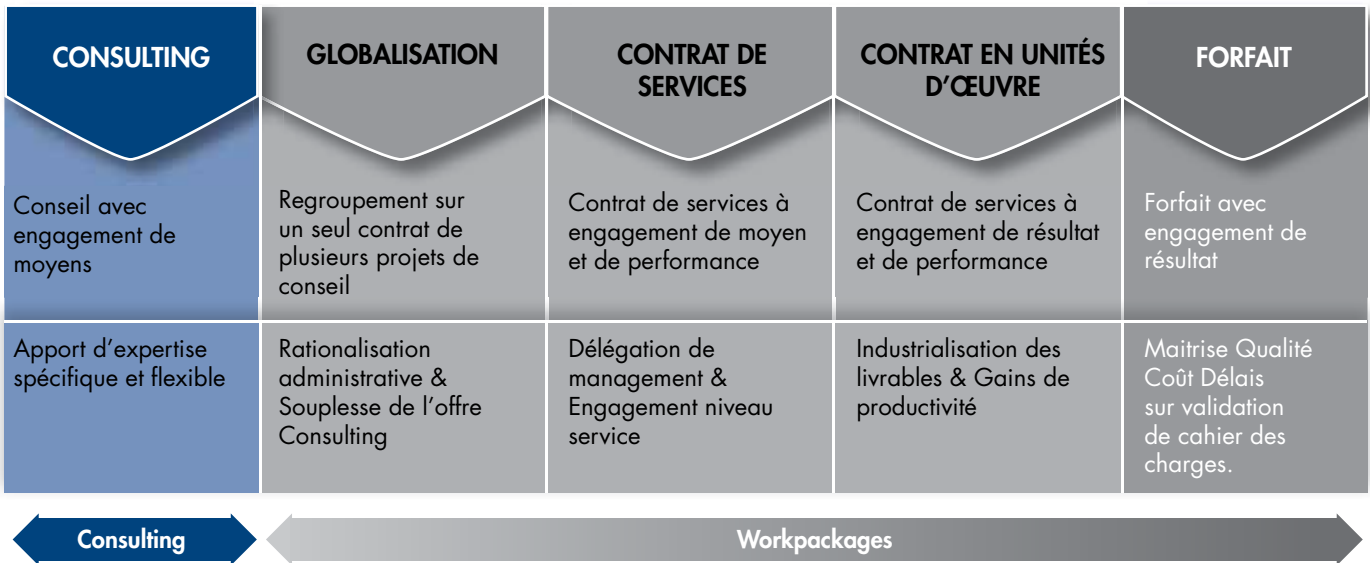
| CONSULTING | GLOBALISATION | CONTRAT DE SERVICES | CONTRAT EN UNITÉS D'ŒUVRE | FORFAIT |
|---|---|---|---|---|
| Conseil avec engagement de moyens | Regroupement sur un seul contrat de plusieurs projets de conseil | Contrat de services à engagement de moyen et de performance | Contrat de services à engagement de résultat et de performance | Forfait avec engagement de résultat |
| Apport d'expertise spécifique et flexible | Rationalisation administrative & Souplesse de l'offre Consulting | Délégation de management & Engagement niveau service | Industrialisation des livrables & Gains de productivité | Maitrise Qualité Coût Délais sur validation de cahier des charges. |

Consulting

Workpackages